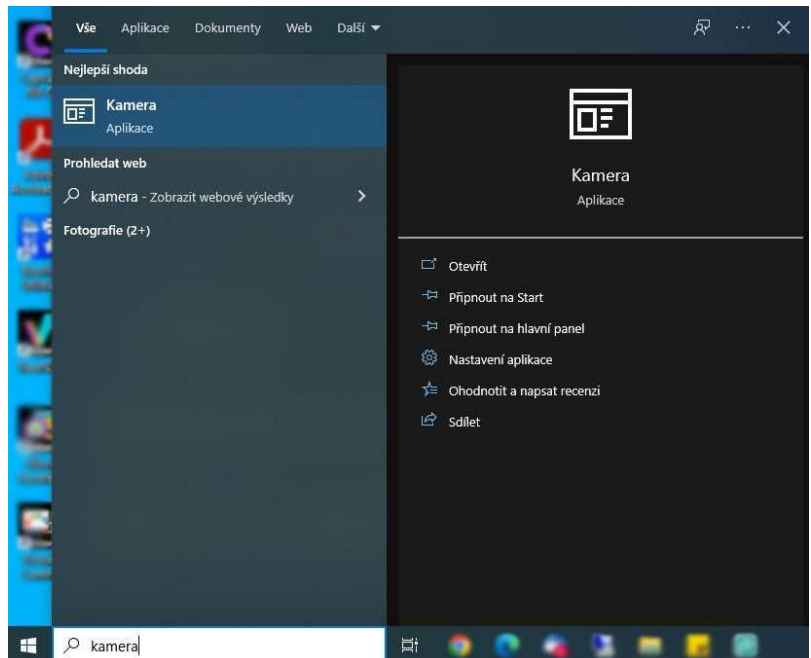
Vše Aplikace Dokumenty Web Další

Nejlepší shoda

Kamera
Aplikace

Prohledat web

kamera - Zobrazit webové výsledky

Fotografie (2+)

Kamera
Aplikace

Otevřít

Připnout na Start

Připnout na hlavní panel

Nastavení aplikace

Ohodnotit a napsat recenzi

Sdílet

kamera